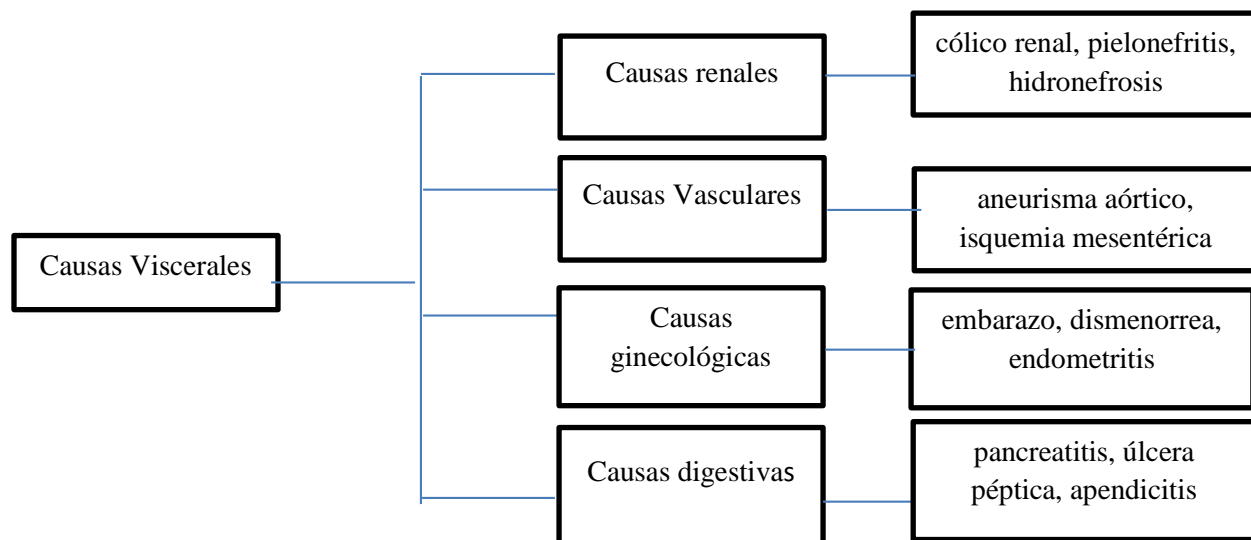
Causas Viscerales

Causas renales

cólico renal, pielonefritis, hidronefrosis

Causas Vasculares

aneurisma aórtico, isquemia mesentérica

Causas ginecológicas

embarazo, dismenorrea, endometritis

Causas digestivas

pancreatitis, úlcera péptica, apendicitis